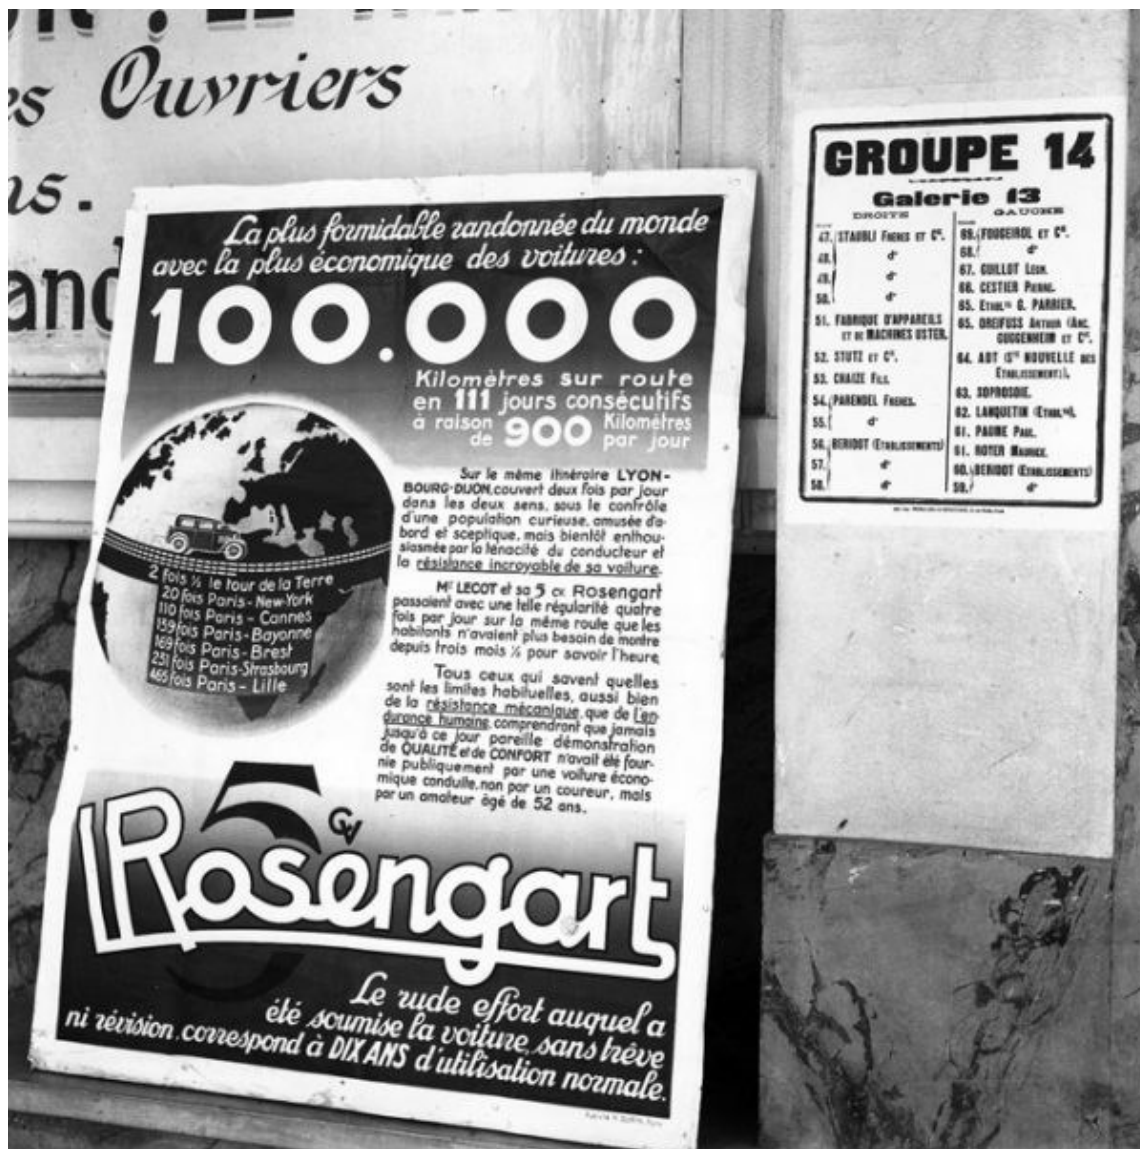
es Ouvriers
ns.
and

La plus formidable randonnée du monde avec la plus économique des voitures :

100.000

Kilomètres sur route en 111 jours consécutifs à raison de 900 Kilomètres par jour

2 fois ½ le tour de la Terre
20 fois Paris - New-York
110 fois Paris - Cannes
159 fois Paris - Bayonne
169 fois Paris - Brest
231 fois Paris - Strasbourg
465 fois Paris - Lille

Sur le même itinéraire LYON-BOURG-DIJON, couvert deux fois par jour dans les deux sens, sous le contrôle d'une population curieuse, amusée d'abord et sceptique, mais bientôt enthousiasmée par la ténacité du conducteur et la résistance incroyable de sa voiture.

Mr LECOT et sa 5 cv Rosengart passaient avec une telle régularité quatre fois par jour sur la même route que les habitants n'avaient plus besoin de montre depuis trois mois ½ pour savoir l'heure.

Tous ceux qui savent quelles sont les limites habituelles, aussi bien de la résistance mécanique, que de l'endurance humaine, comprendront que jamais jusqu'à ce jour pareille démonstration de QUALITÉ et de CONFORT n'avait été fournie publiquement par une voiture économique conduite, non par un coureur, mais par un amateur âgé de 52 ans.

5 CV
Rosengart

Le rude effort auquel a été soumise la voiture, sans trêve ni révision, correspond à DIX ANS d'utilisation normale.

GROUPE 14
Galerie 13
DROITE | GAUCHE

| DROITE | GAUCHE |
|---|---|
| 47. STAUBLI Frères et Cie. | 69. FOUGEIROL et Cie. |
| 48. do | 68. do |
| 49. do | 67. GUILLOT Léon. |
| 50. do | 66. CESTIER Pierre. |
| 51. FABRIQUE D'APPAREILS ET DE MACHINES USTER. | 65. Etabts G. PARRIER. |
| | 65. DREIFUSS Arthur (Anc. GUGGENHEIM et Cie. |
| 52. STUTZ et Cie. | 64. ADT (Cie NOUVELLE des Etablissements). |
| 53. CHAIZE Fils. | 63. SOPROSOIE. |
| 54. PARENDEL Frères. | 62. LANQUETIN (Etabts). |
| 55. do | 61. PAGNE Paul. |
| 56. BERIOOT (Etablissements) | 61. ROYER Maurice. |
| 57. do | 60. BERIOOT (Etablissements) |
| 58. do | 59. do |